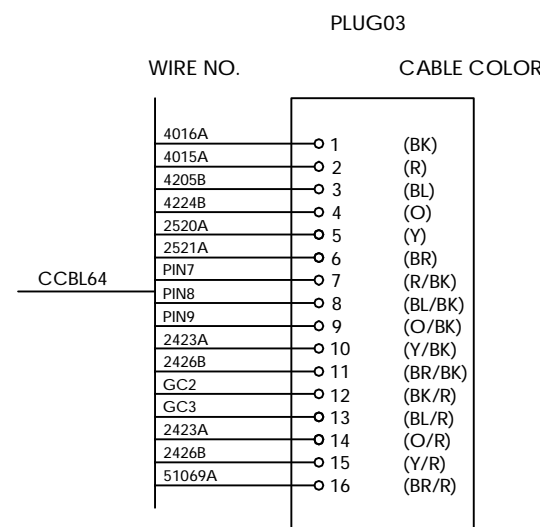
PLUG03

WIRE NO.

CABLE COLOR

CCBL64

4016A 1 (BK)
4015A 2 (R)
4205B 3 (BL)
4224B 4 (O)
2520A 5 (Y)
2521A 6 (BR)
PIN7 7 (R/BK)
PIN8 8 (BL/BK)
PIN9 9 (O/BK)
2423A 10 (Y/BK)
2426B 11 (BR/BK)
GC2 12 (BK/R)
GC3 13 (BL/R)
2423A 14 (O/R)
2426B 15 (Y/R)
51069A 16 (BR/R)